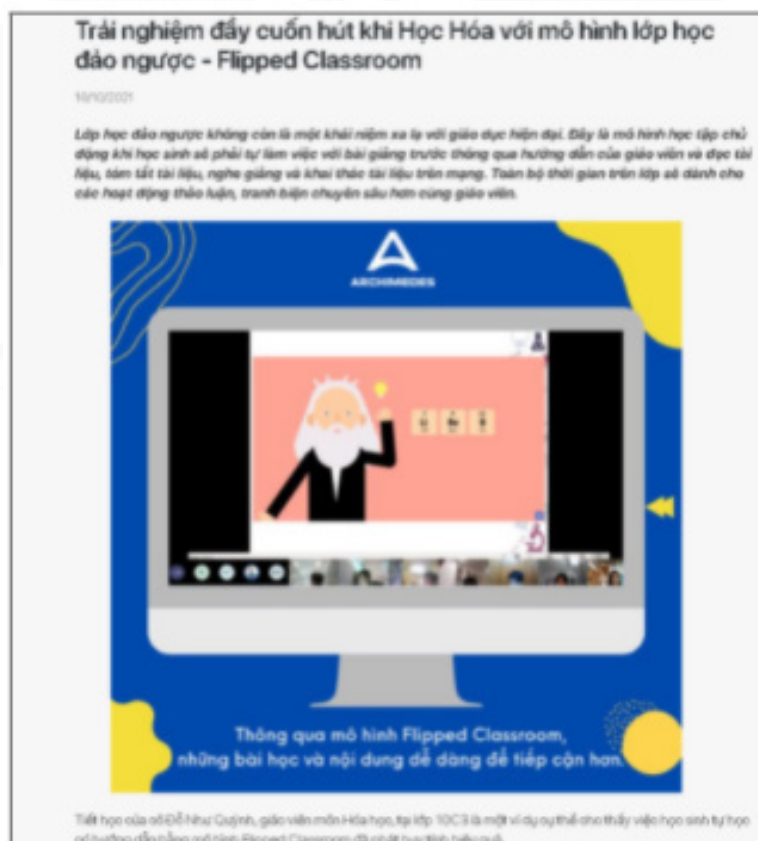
Trải nghiệm đầy cuốn hút khi Học Hóa với mô hình lớp học đảo ngược - Flipped Classroom

10/10/2021

Lớp học đảo ngược không còn là một khái niệm xa lạ với giáo dục hiện đại. Đây là mô hình học tập chủ động khi học sinh sẽ phải tự làm việc với bài giảng trước thông qua hướng dẫn của giáo viên và đọc tài liệu, tóm tắt tài liệu, nghe giảng và khai thác tài liệu trên mạng. Toàn bộ thời gian trên lớp sẽ dành cho các hoạt động thảo luận, tranh biện chuyên sâu hơn cùng giáo viên.

ARCHIMEDES

Thông qua mô hình Flipped Classroom, những bài học và nội dung dễ dàng để tiếp cận hơn.

Tiết học của cô Đỗ Như Quỳnh, giáo viên môn Hóa học, tại lớp 10C3 là một ví dụ cụ thể cho thấy việc học sinh tự học có hướng dẫn bằng mô hình Flipped Classroom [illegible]